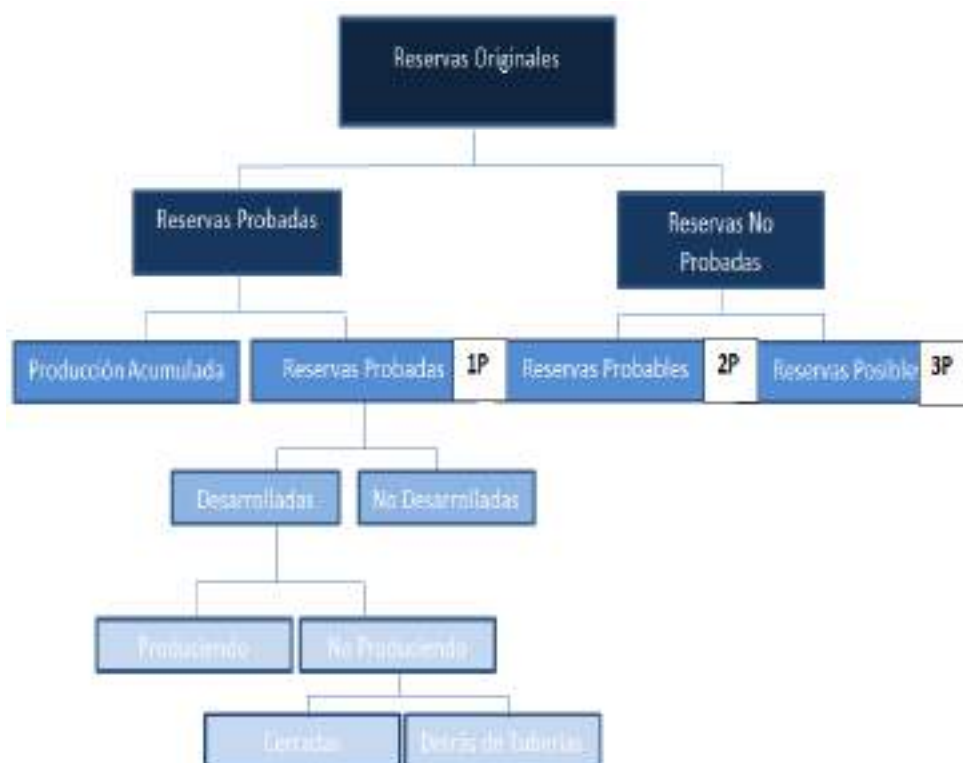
Reservas Originales

Reservas Probadas

Reservas No Probadas

Producción Acumulada

Reservas Probadas 1P

Reservas Probables 2P

Reservas Posible 3P

Desarrolladas

No Desarrolladas

Produciendo

No Produciendo

Cerradas

Detrás de Tuberías